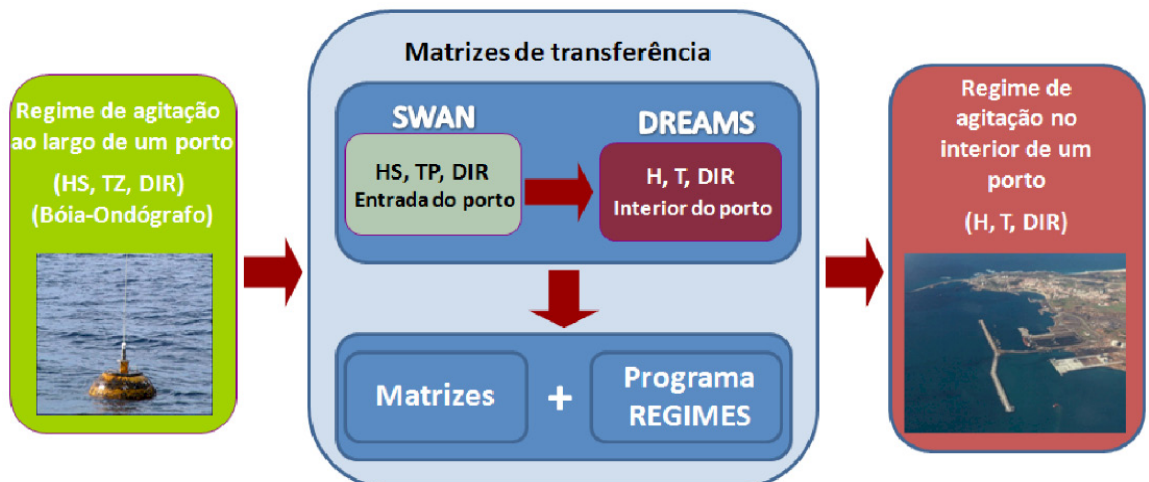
Regime de agitação ao largo de um porto

(HS, TZ, DIR)
(Bóia-Ondógrafo)

Matrizes de transferência

SWAN

HS, TP, DIR
Entrada do porto

DREAMS

H, T, DIR
Interior do porto

Matrizes

+

Programa REGIMES

Regime de agitação no interior de um porto

(H, T, DIR)